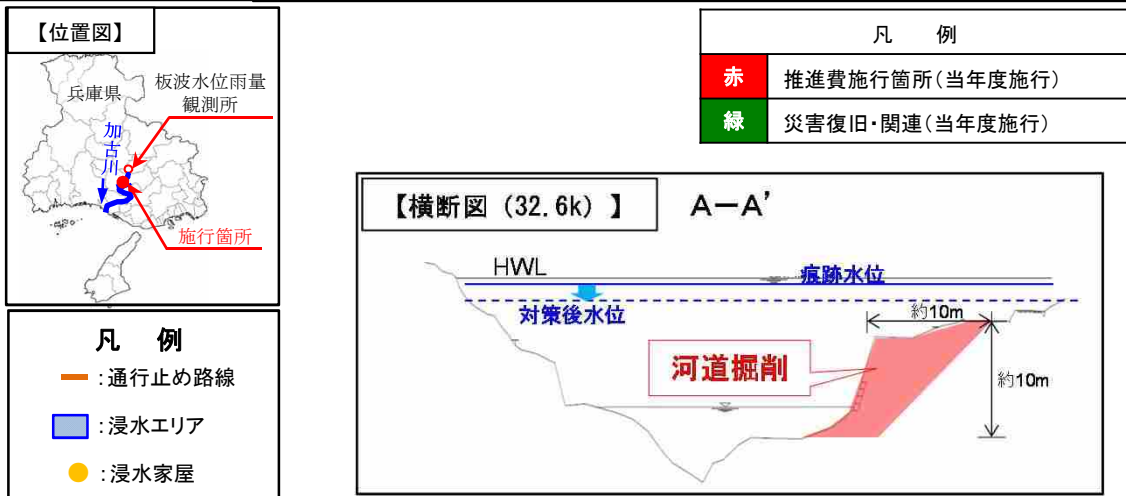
【位置図】

兵庫県

板波水位雨量観測所

加古川

施行箇所

凡　例

:通行止め路線

:浸水エリア

:浸水家屋

| 凡　　例 | |
|---|---|
| 赤 | 推進費施行箇所(当年度施行) |
| 緑 | 災害復旧・関連(当年度施行) |

【横断図 (32.6k) 】　A−A'

HWL

痕跡水位

対策後水位

約10m

河道掘削

約10m